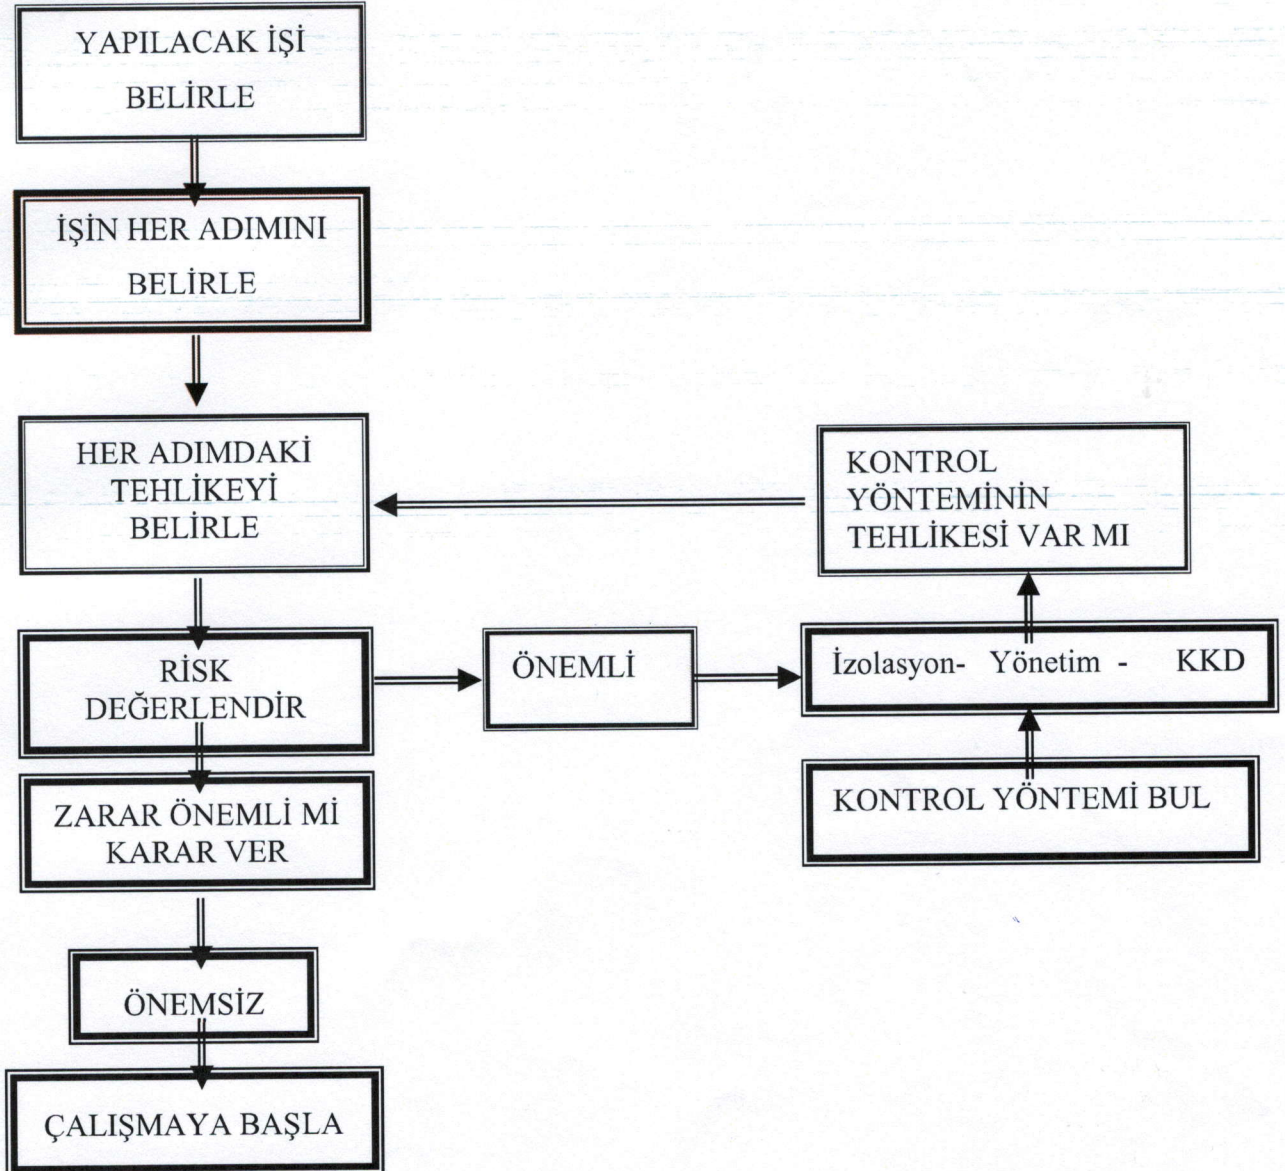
YAPILACAK İŞİ BELİRLE

İŞİN HER ADIMINI BELİRLE

HER ADIMDAKİ TEHLİKEYİ BELİRLE

KONTROL YÖNTEMİNİN TEHLİKESİ VAR MI

RİSK DEĞERLENDİR

ÖNEMLİ

İzolasyon- Yönetim - KKD

KONTROL YÖNTEMİ BUL

ZARAR ÖNEMLİ Mİ KARAR VER

ÖNEMSİZ

ÇALIŞMAYA BAŞLA